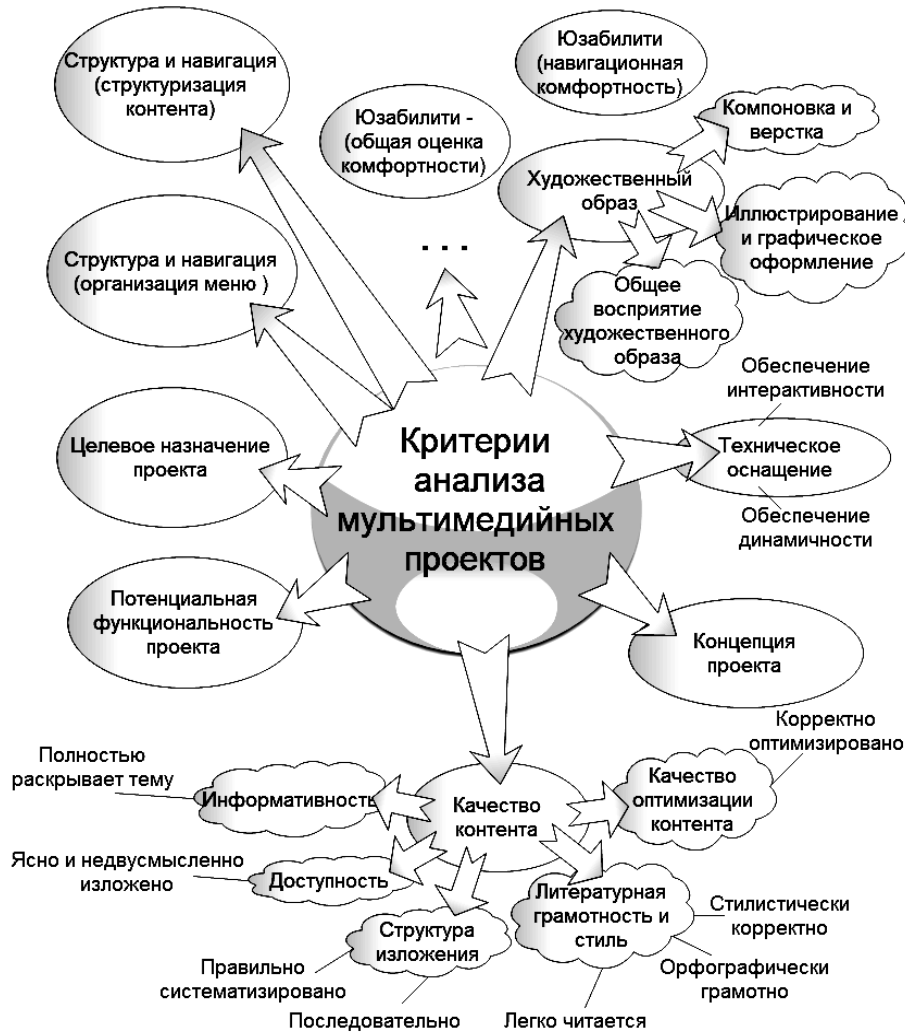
Структура и навигация (структуризация контента)

Юзабилити - (общая оценка комфортности)

Юзабилити (навигационная комфортность)

Компоновка и верстка

Художественный образ

Иллюстрирование и графическое оформление

Структура и навигация (организация меню )

. . .

Общее восприятие художественного образа

Обеспечение интерактивности

Целевое назначение проекта

Критерии анализа мультимедийных проектов

Техническое оснащение

Обеспечение динамичности

Потенциальная функциональность проекта

Концепция проекта

Корректно оптимизировано

Полностью раскрывает тему

Информативность

Качество контента

Качество оптимизации контента

Ясно и недвусмысленно изложено

Доступность

Литературная грамотность и стиль

Стилистически корректно

Структура изложения

Правильно систематизировано

Орфографически грамотно

Последовательно

Легко читается